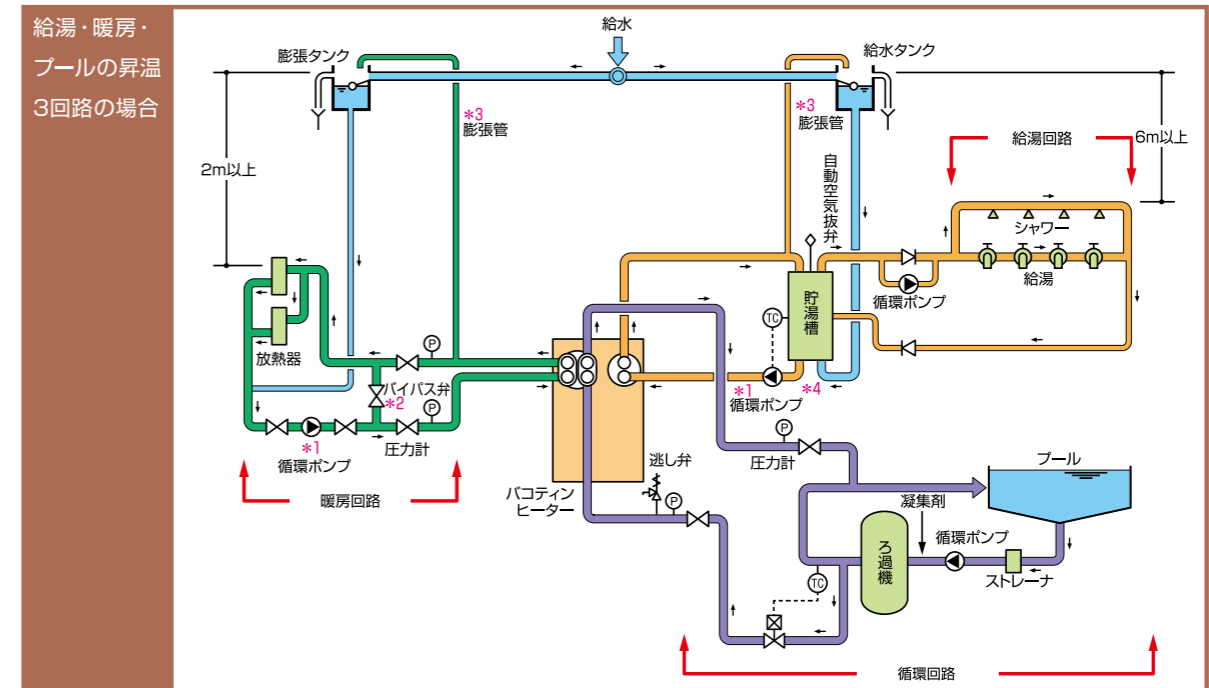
給湯・暖房・プールの昇温3回路の場合

給水
膨張タンク
給水タンク
*3
膨張管
*3
膨張管
2m以上
6m以上
給湯回路
自動空気抜弁
シャワー
給湯
循環ポンプ
貯湯槽
TC
放熱器
P
バイパス弁
*2
P
*1
循環ポンプ
*4
*1
循環ポンプ
圧力計
P
圧力計
暖房回路
逃し弁
P
バコティンヒーター
プール
凝集剤
ろ過機
循環ポンプ
ストレーナ
TC
循環回路